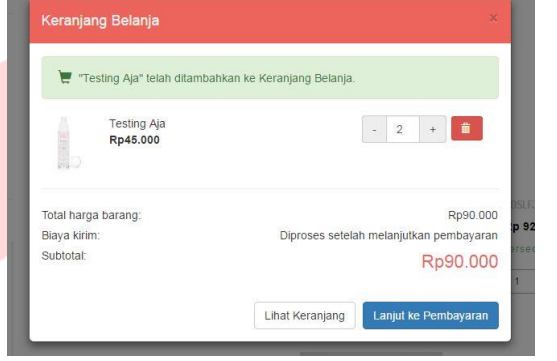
Keranjang Belanja

×

"Testing Aja" telah ditambahkan ke Keranjang Belanja.

Testing Aja
Rp45.000

- 2 +

Total harga barang: Rp90.000
Biaya kirim: Diproses setelah melanjutkan pembayaran
Subtotal: Rp90.000

Lihat Keranjang
Lanjut ke Pembayaran